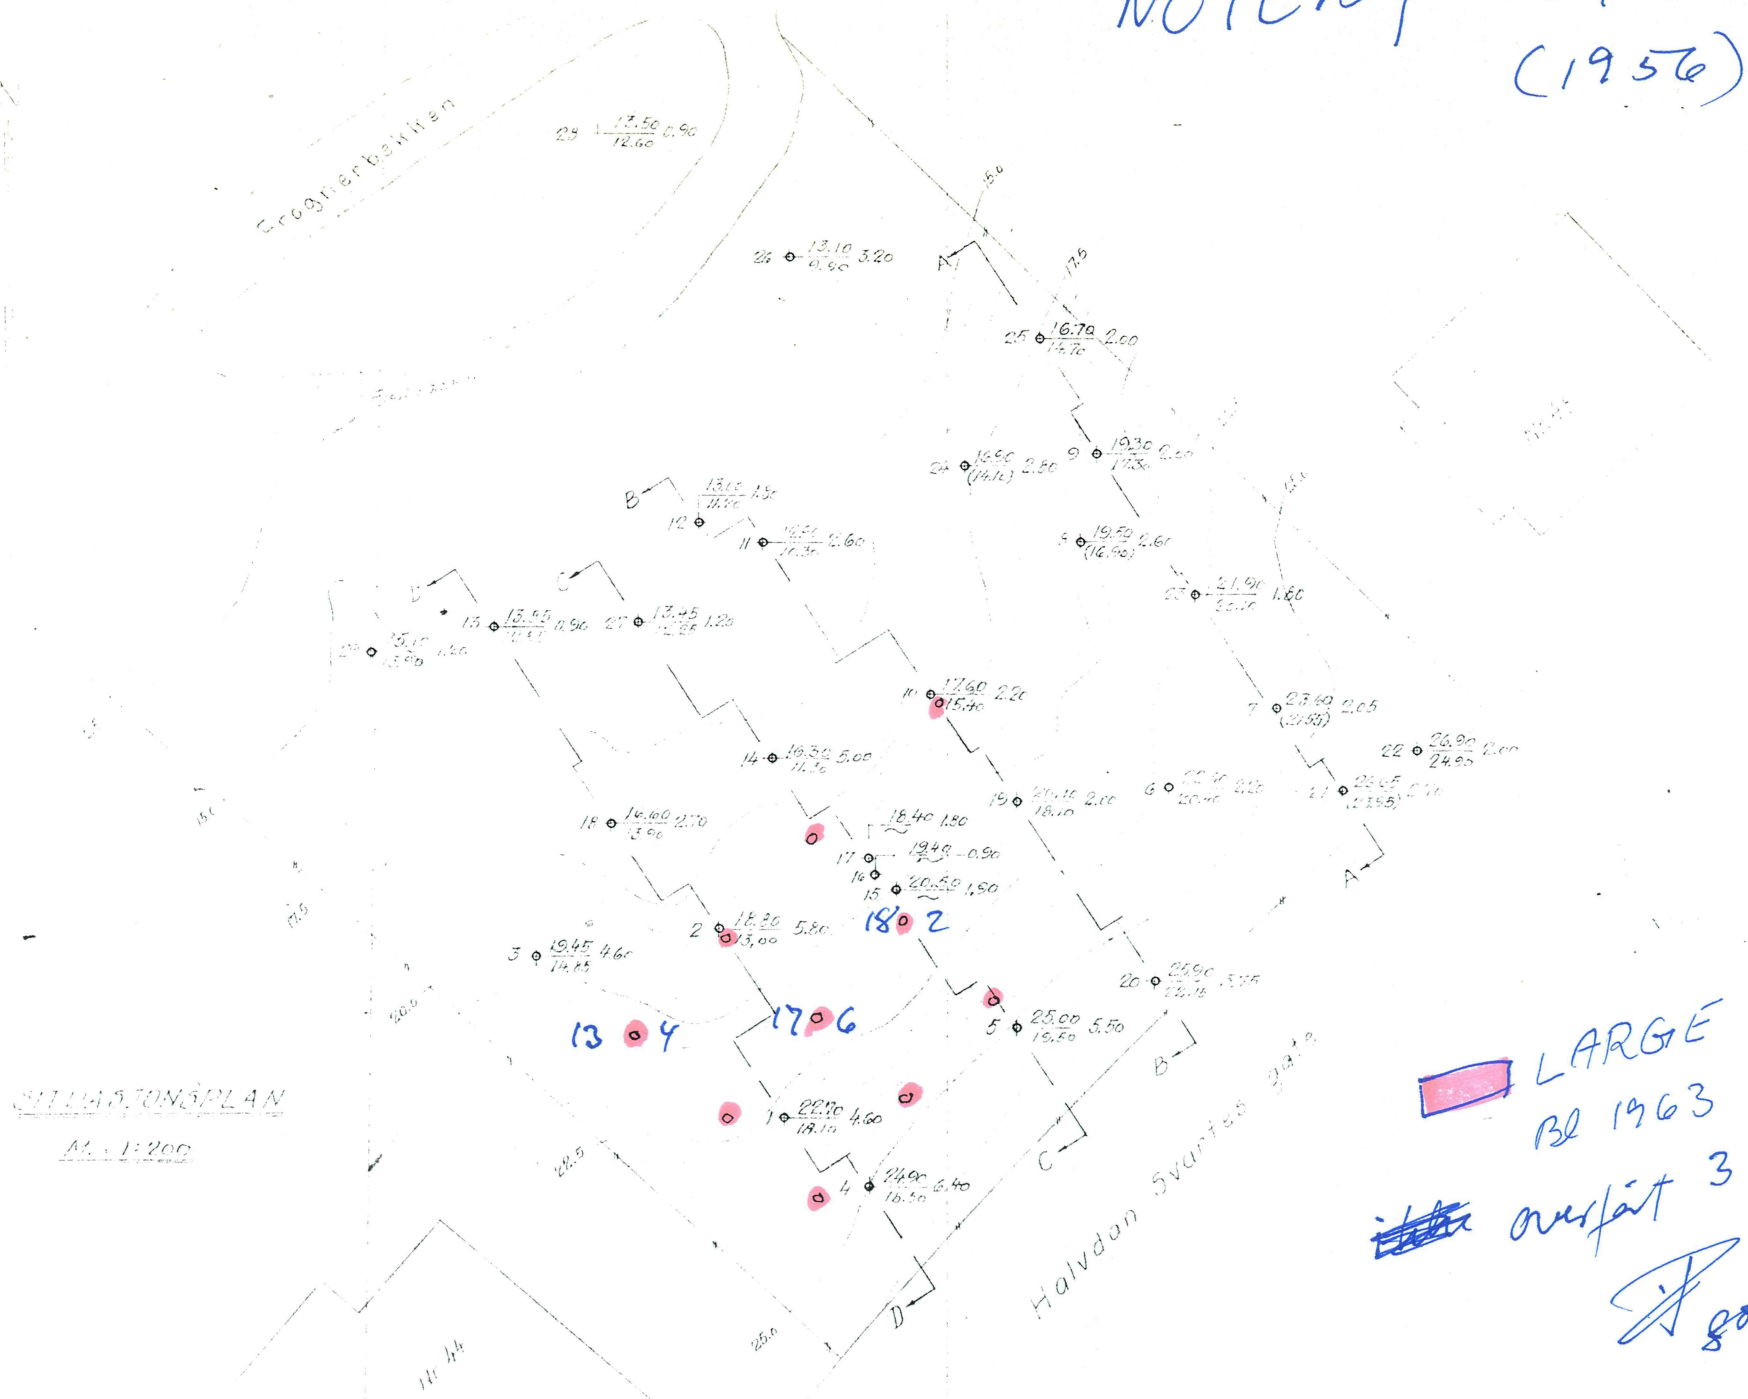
NOTEK
(1956)

Frognerbakken

29 $\frac{17.50}{12.60}$ 0.90

26 $\frac{13.10}{9.90}$ 3.20

A

25 $\frac{16.70}{14.70}$ 2.00

24 $\frac{16.90}{(14.10)}$ 2.80

9 $\frac{19.30}{17.30}$ 2.00

B

12 $\frac{13.00}{11.90}$ 1.30

11 $\frac{18.90}{16.30}$ 2.60

8 $\frac{19.50}{(16.90)}$ 2.60

23 $\frac{21.90}{20.30}$ 1.60

D

C

28 $\frac{15.10}{13.90}$ 1.20

13 $\frac{13.95}{13.05}$ 0.90

27 $\frac{13.45}{12.25}$ 1.20

10 $\frac{17.60}{15.40}$ 2.20

7 $\frac{23.60}{(21.55)}$ 2.05

22 $\frac{26.90}{24.90}$ 2.00

14 $\frac{16.30}{11.30}$ 5.00

19 $\frac{20.10}{18.10}$ 2.00

6 $\frac{22.60}{20.40}$ 2.20

21 $\frac{26.65}{(23.95)}$ 2.70

18 $\frac{16.60}{13.90}$ 2.70

$\frac{18.40}{}$ 1.80

17 $\frac{19.40}{}$ -0.90

16

15 $\frac{20.50}{}$ 1.50

A

2 $\frac{18.80}{13.00}$ 5.80

18 2

3 $\frac{19.45}{14.85}$ 4.60

20 $\frac{25.90}{22.15}$ 3.75

13 4

17 6

5 $\frac{25.00}{19.50}$ 5.50

B

SITUASJONSPLAN

M. 1:200

1 $\frac{22.70}{18.10}$ 4.60

4 $\frac{24.90}{18.50}$ 6.40

C

D

Halvdan Svartes gate

LARGE

Bl 1963

overført 3

80